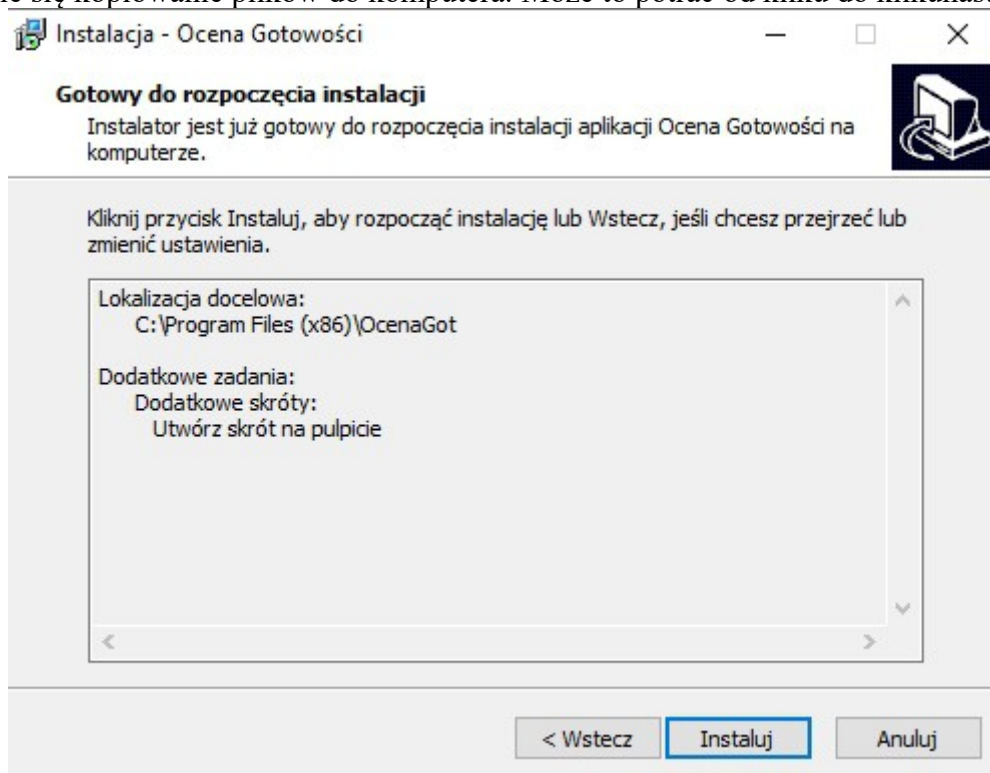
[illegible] się kopiowanie plików do komputera. Może to potrać od kilku do kilkunast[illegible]

Instalacja - Ocena Gotowości

Gotowy do rozpoczęcia instalacji
Instalator jest już gotowy do rozpoczęcia instalacji aplikacji Ocena Gotowości na komputerze.

Kliknij przycisk Instaluj, aby rozpocząć instalację lub Wstecz, jeśli chcesz przejrzeć lub zmienić ustawienia.

Lokalizacja docelowa:
C:\Program Files (x86)\OcenaGot

Dodatkowe zadania:
Dodatkowe skróty:
Utwórz skrót na pulpicie

< Wstecz
Instaluj
Anuluj